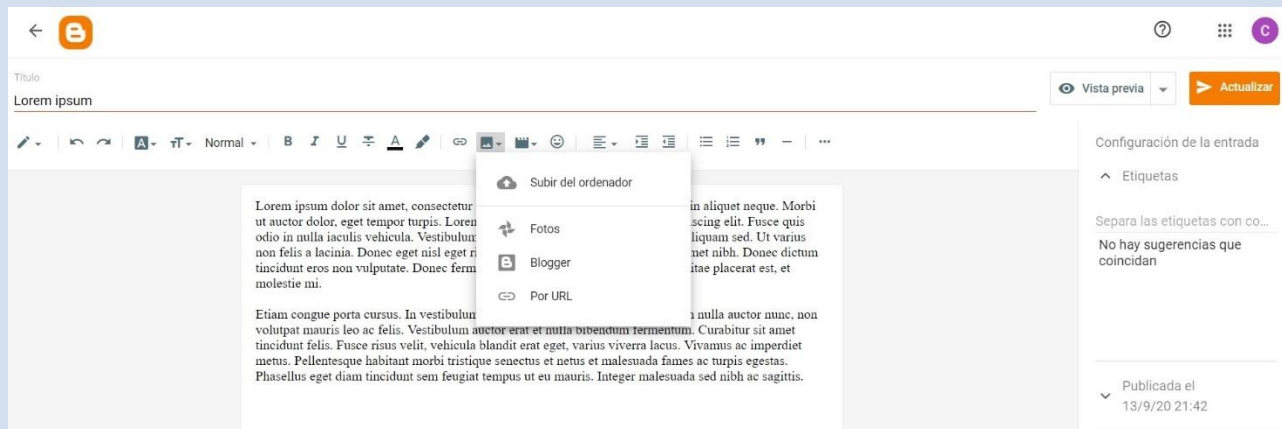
C

Título
Lorem ipsum

Vista previa
Actualizar

Normal

Subir del ordenador
Fotos
Blogger
Por URL

Lorem ipsum dolor sit amet, consectetur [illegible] in aliquet neque. Morbi ut auctor dolor, eget tempor turpis. Loren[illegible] scing elit. Fusce quis odio in nulla iaculis vehicula. Vestibulum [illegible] liquam sed. Ut varius non felis a lacinia. Donec eget nisl eget n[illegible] met nibh. Donec dictum tincidunt eros non vulputate. Donec ferm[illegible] itae placerat est, et molestie mi.

Etiam congue porta cursus. In vestibulum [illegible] n nulla auctor nunc, non volutpat mauris leo ac felis. Vestibulum auctor erat et nulla bibendum fermentum. Curabitur sit amet tincidunt felis. Fusce risus velit, vehicula blandit erat eget, varius viverra lacus. Vivamus ac imperdiet metus. Pellentesque habitant morbi tristique senectus et netus et malesuada fames ac turpis egestas. Phasellus eget diam tincidunt sem feugiat tempus ut eu mauris. Integer malesuada sed nibh ac sagittis.

Configuración de la entrada
Etiquetas
Separa las etiquetas con co...
No hay sugerencias que coincidan

Publicada el
13/9/20 21:42